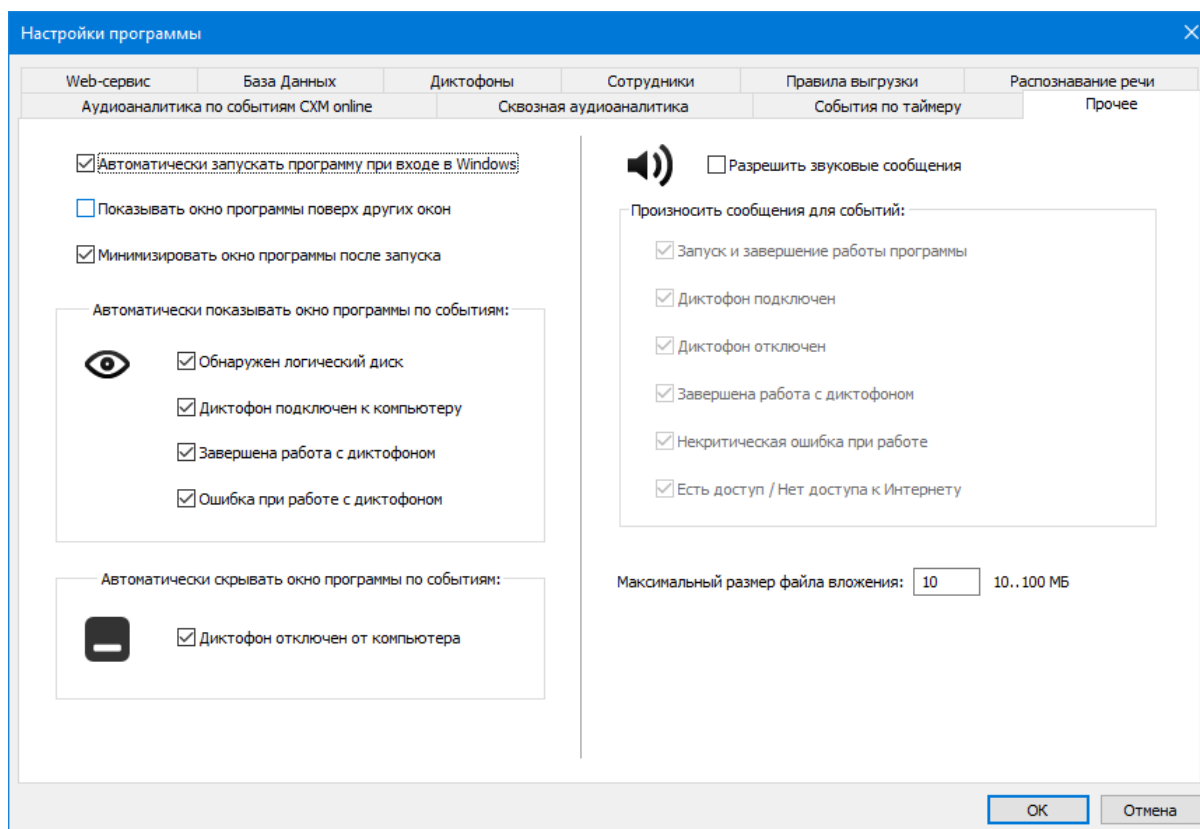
Настройки программы

Web-сервис | База Данных | Диктофоны | Сотрудники | Правила выгрузки | Распознавание речи
Аудиоаналитика по событиям CXM online | Сквозная аудиоаналитика | События по таймеру | Прочее

Автоматически запускать программу при входе в Windows

Показывать окно программы поверх других окон

Минимизировать окно программы после запуска

Автоматически показывать окно программы по событиям:

Обнаружен логический диск

Диктофон подключен к компьютеру

Завершена работа с диктофоном

Ошибка при работе с диктофоном

Автоматически скрывать окно программы по событиям:

Диктофон отключен от компьютера

Разрешить звуковые сообщения

Произносить сообщения для событий:

Запуск и завершение работы программы

Диктофон подключен

Диктофон отключен

Завершена работа с диктофоном

Некритическая ошибка при работе

Есть доступ / Нет доступа к Интернету

Максимальный размер файла вложения: 10 10..100 МБ

OK Отмена